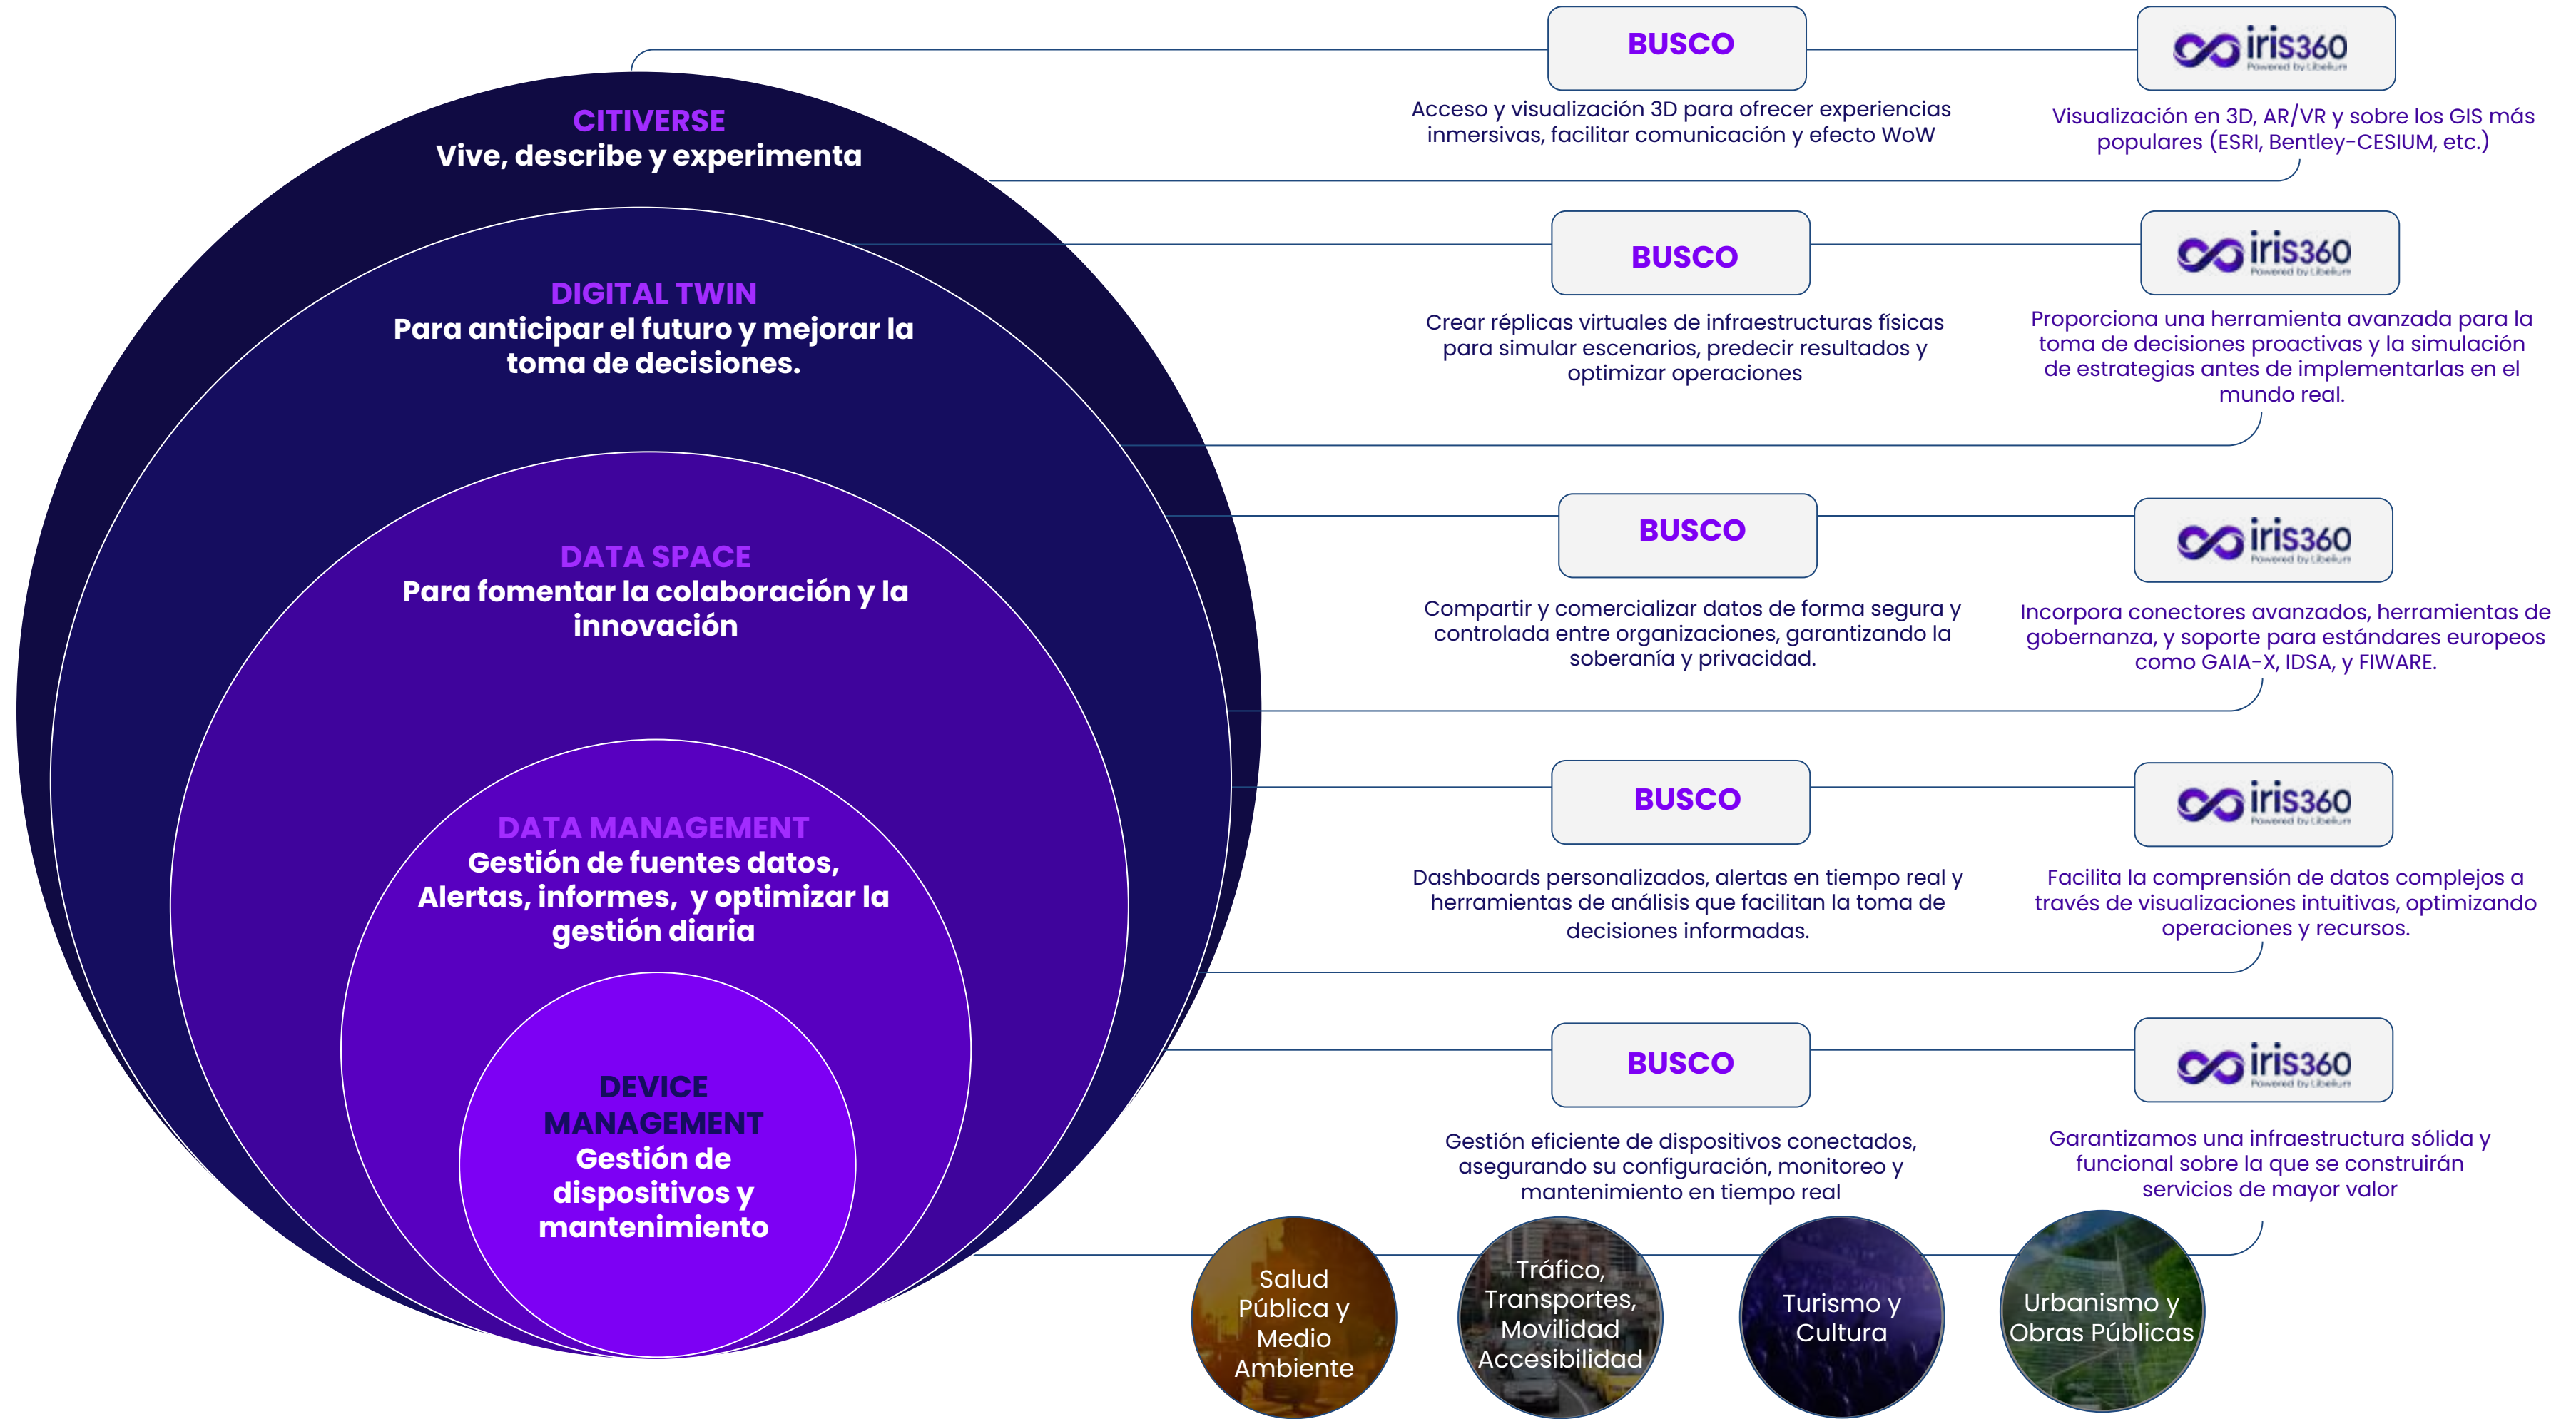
CITIVERSE
Vive, describe y experimenta

DIGITAL TWIN
Para anticipar el futuro y mejorar la toma de decisiones.

DATA SPACE
Para fomentar la colaboración y la innovación

DATA MANAGEMENT
Gestión de fuentes datos, Alertas, informes, y optimizar la gestión diaria

DEVICE MANAGEMENT
Gestión de dispositivos y mantenimiento

BUSCO
Acceso y visualización 3D para ofrecer experiencias inmersivas, facilitar comunicación y efecto WoW

iris360 Powered by Libelium
Visualización en 3D, AR/VR y sobre los GIS más populares (ESRI, Bentley-CESIUM, etc.)

BUSCO
Crear réplicas virtuales de infraestructuras físicas para simular escenarios, predecir resultados y optimizar operaciones

iris360 Powered by Libelium
Proporciona una herramienta avanzada para la toma de decisiones proactivas y la simulación de estrategias antes de implementarlas en el mundo real.

BUSCO
Compartir y comercializar datos de forma segura y controlada entre organizaciones, garantizando la soberanía y privacidad.

iris360 Powered by Libelium
Incorpora conectores avanzados, herramientas de gobernanza, y soporte para estándares europeos como GAIA-X, IDSA, y FIWARE.

BUSCO
Dashboards personalizados, alertas en tiempo real y herramientas de análisis que facilitan la toma de decisiones informadas.

iris360 Powered by Libelium
Facilita la comprensión de datos complejos a través de visualizaciones intuitivas, optimizando operaciones y recursos.

BUSCO
Gestión eficiente de dispositivos conectados, asegurando su configuración, monitoreo y mantenimiento en tiempo real

iris360 Powered by Libelium
Garantizamos una infraestructura sólida y funcional sobre la que se construirán servicios de mayor valor

Salud Pública y Medio Ambiente

Tráfico, Transportes, Movilidad Accesibilidad

Turismo y Cultura

Urbanismo y Obras Públicas